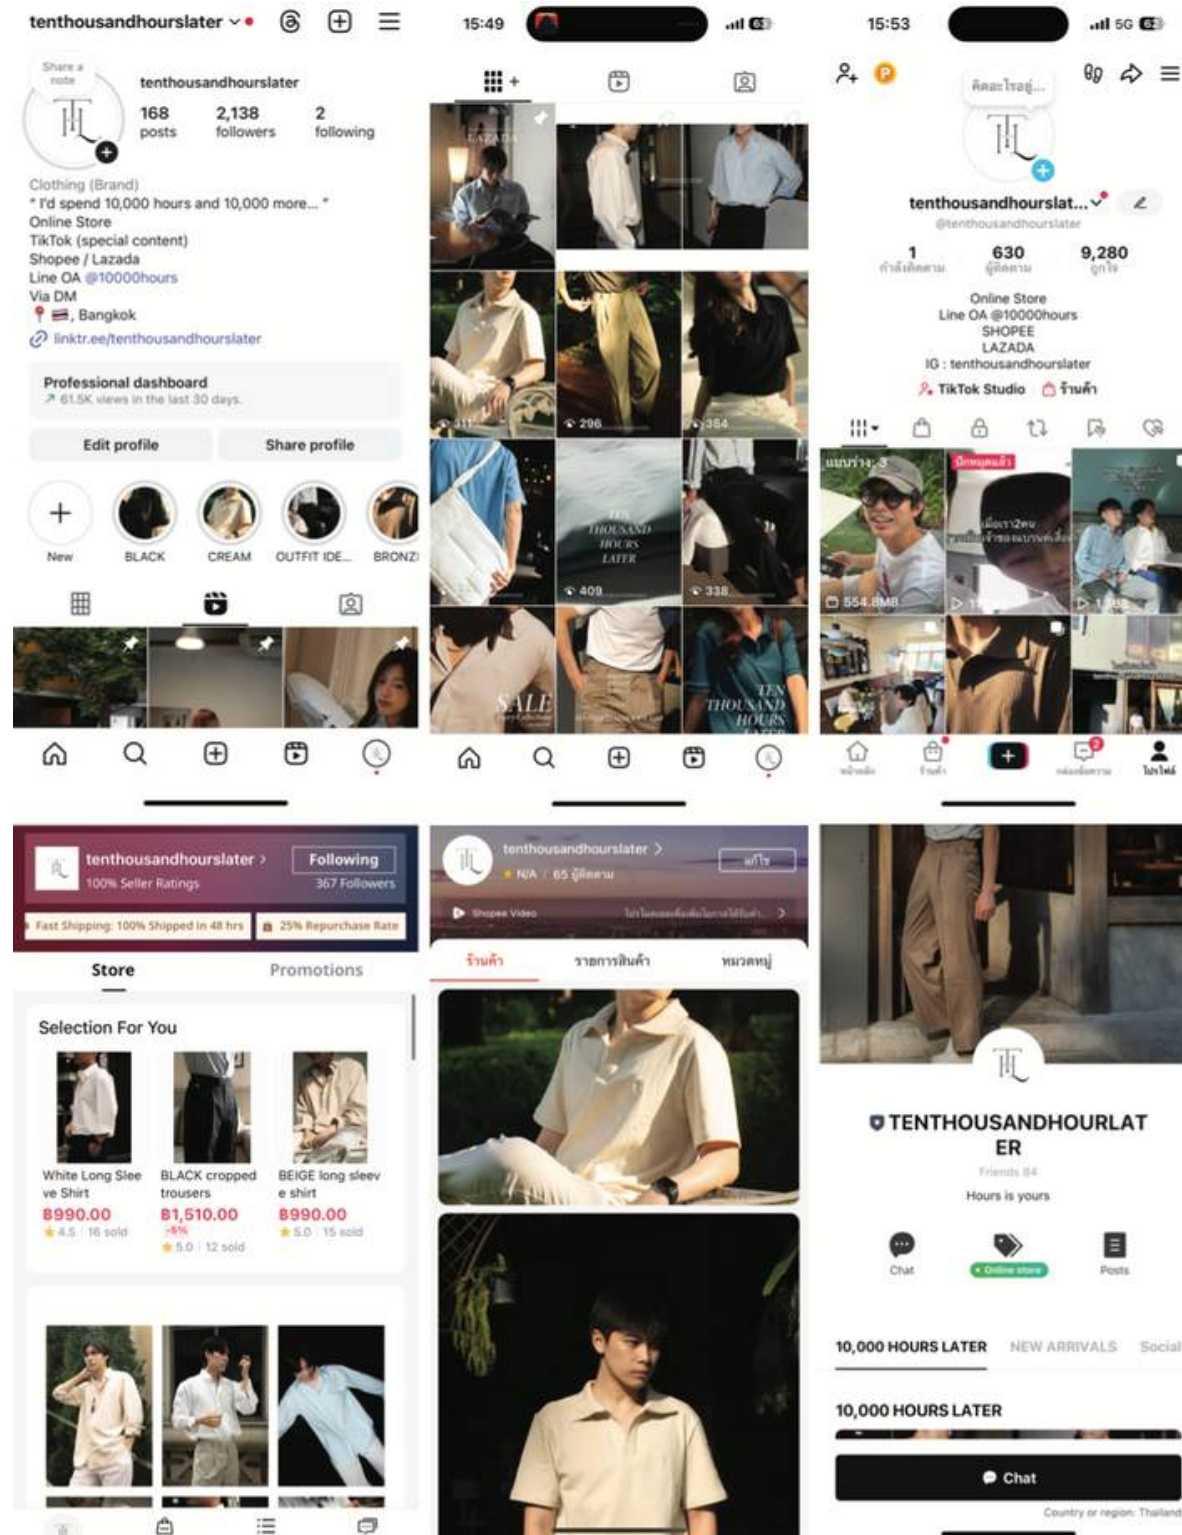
tenthousandhourslater

Share a note

tenthousandhourslater

168 posts
2,138 followers
2 following

Clothing (Brand)
" I'd spend 10,000 hours and 10,000 more... "
Online Store
TikTok (special content)
Shopee / Lazada
Line OA @10000hours
Via DM
Bangkok
linktr.ee/tenthousandhourslater

Professional dashboard
61.5K views in the last 30 days.

Edit profile
Share profile

New
BLACK
CREAM
OUTFIT IDE...
BRONZ

15:49

LAZADA

296
364
409
338

TEN THOUSAND HOURS LATER

SALE

TEN THOUSAND HOURS

15:53

5G

คิดอะไรอยู่...

tenthousandhourslat...
@tenthousandhourslater

1 กำลังติดตาม
630 ผู้ติดตาม
9,280 ถูกใจ

Online Store
Line OA @10000hours
SHOPEE
LAZADA
IG : tenthousandhourslater
TikTok Studio
ร้านค้า

แนะนำ: 3
ปักหมุดแล้ว
554.8MB

หน้าหลัก
ร้านค้า
กล่องข้อความ
โปรไฟล์

tenthousandhourslater
Following
100% Seller Ratings
367 Followers
Fast Shipping: 100% Shipped in 48 hrs
25% Repurchase Rate

Store
Promotions

Selection For You

White Long Sleeve Shirt
฿990.00
4.5 | 16 sold

BLACK cropped trousers
฿1,510.00
-6%
5.0 | 12 sold

BEIGE long sleeve shirt
฿990.00
5.0 | 15 sold

tenthousandhourslater
N/A | 65 ผู้ติดตาม
แก้ไข
Shopee Video

ร้านค้า
รายการสินค้า
หมวดหมู่

TENTHOUSANDHOURLATER
Friends 84
Hours is yours

Chat
Online store
Posts

10,000 HOURS LATER
NEW ARRIVALS
Social

10,000 HOURS LATER

Chat

Country or region: Thailand